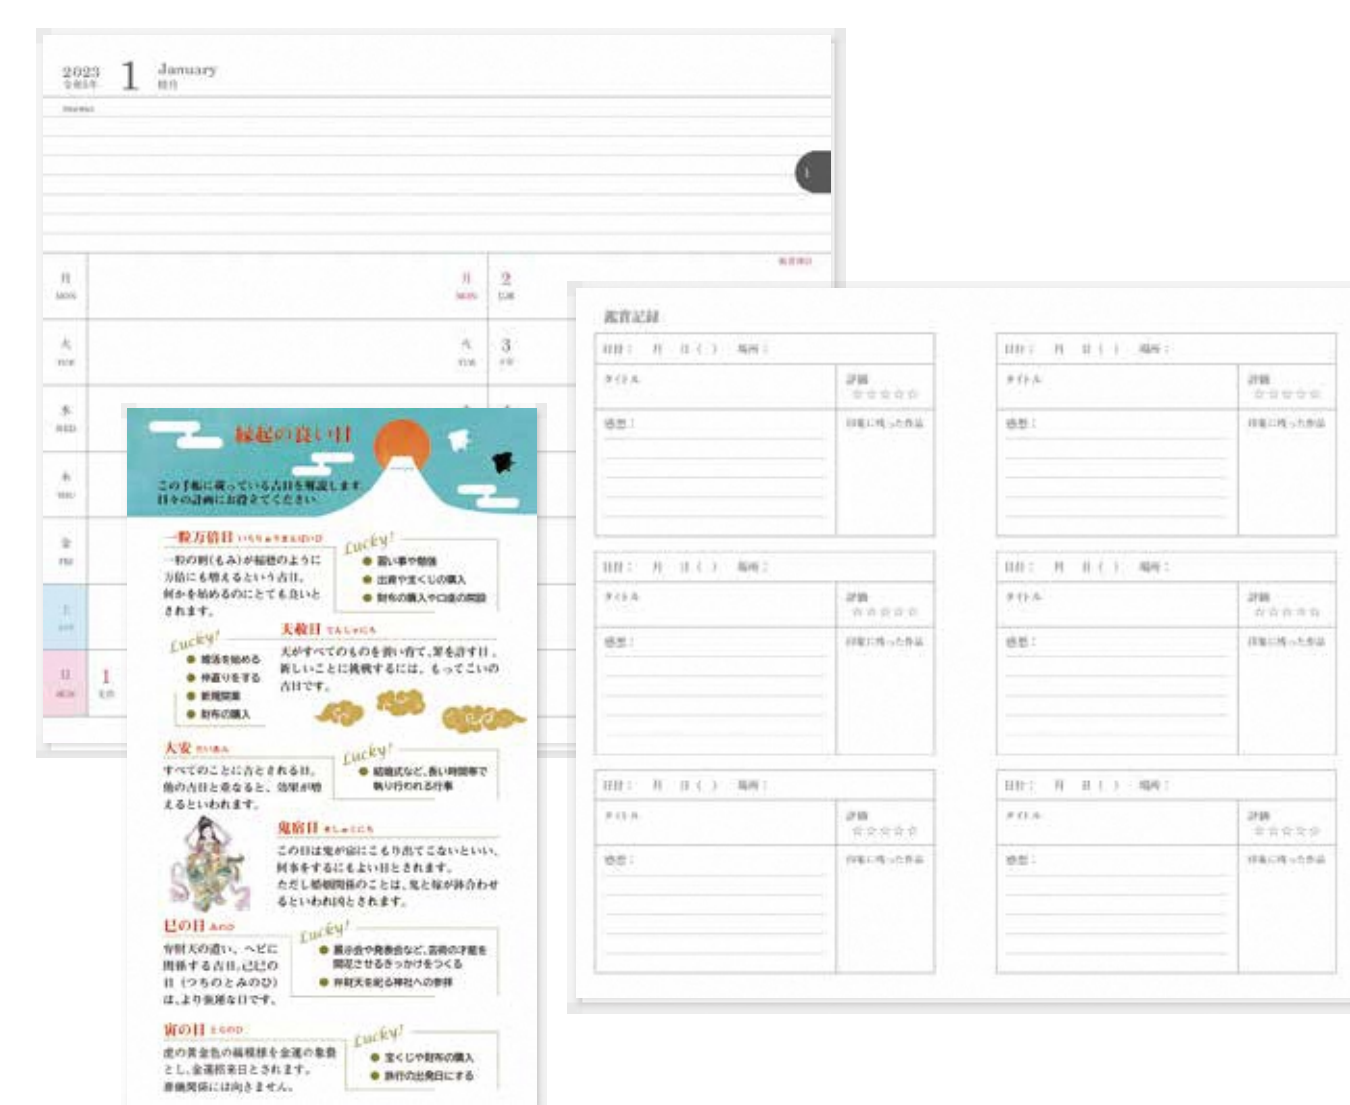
2023 令和5年 1 January 睦月

月 MON
火 TUE
水 WED
木 THU
金 FRI
土 SAT
日 SUN 1 元日

月 MON 2
火 TUE 3

縁起の良い日
この手帳に載っている吉日を解説します。日々の計画にお役立てください。

一粒万倍日 いちりゅうまんばいび
一粒の籾(もみ)が稲穂のように万倍にも増えるという吉日。何かを始めるのにとても良いとされます。
Lucky!
● 習い事や勉強
● 出資や宝くじの購入
● 財布の購入や口座の開設

天赦日 てんしゃにち
天がすべてのものを養い育て、罪を許す日。新しいことに挑戦するには、もってこいの吉日です。
Lucky!
● 婚活を始める
● 仲直りをする
● 新規開業
● 財布の購入

大安 たいあん
すべてのことに吉とされる日。他の吉日と重なると、効果が増えるといわれます。
Lucky!
● 結婚式など、長い時間帯で執り行われる行事

鬼宿日 きしゅくにち
この日は鬼が家にこもり出てこないといい、何事をするにもよい日とされます。ただし婚礼関係のことは、鬼と嫁が鉢合わせるといわれ凶とされます。

巳の日 みのひ
弁財天の遣い、ヘビに関係する吉日。己巳の日(つちのとみのひ)は、より強運な日です。
Lucky!
● 展示会や発表会など、芸術の才能を開花させるきっかけをつくる
● 弁財天を祀る神社への参拝

寅の日 とらのひ
虎の黄金色の縞模様を金運の象徴とし、金運招来日とされます。葬儀関係には向きません。
Lucky!
● 宝くじや財布の購入
● 旅行の出発日にする

鑑賞記録
日付: 月 日( ) 場所:
タイトル
評価 ☆☆☆☆☆
感想:
印象に残った作品

日付: 月 日( ) 場所:
タイトル
評価 ☆☆☆☆☆
感想:
印象に残った作品

日付: 月 日( ) 場所:
タイトル
評価 ☆☆☆☆☆
感想:
印象に残った作品

日付: 月 日( ) 場所:
タイトル
評価 ☆☆☆☆☆
感想:
印象に残った作品

日付: 月 日( ) 場所:
タイトル
評価 ☆☆☆☆☆
感想:
印象に残った作品

日付: 月 日( ) 場所:
タイトル
評価 ☆☆☆☆☆
感想:
印象に残った作品